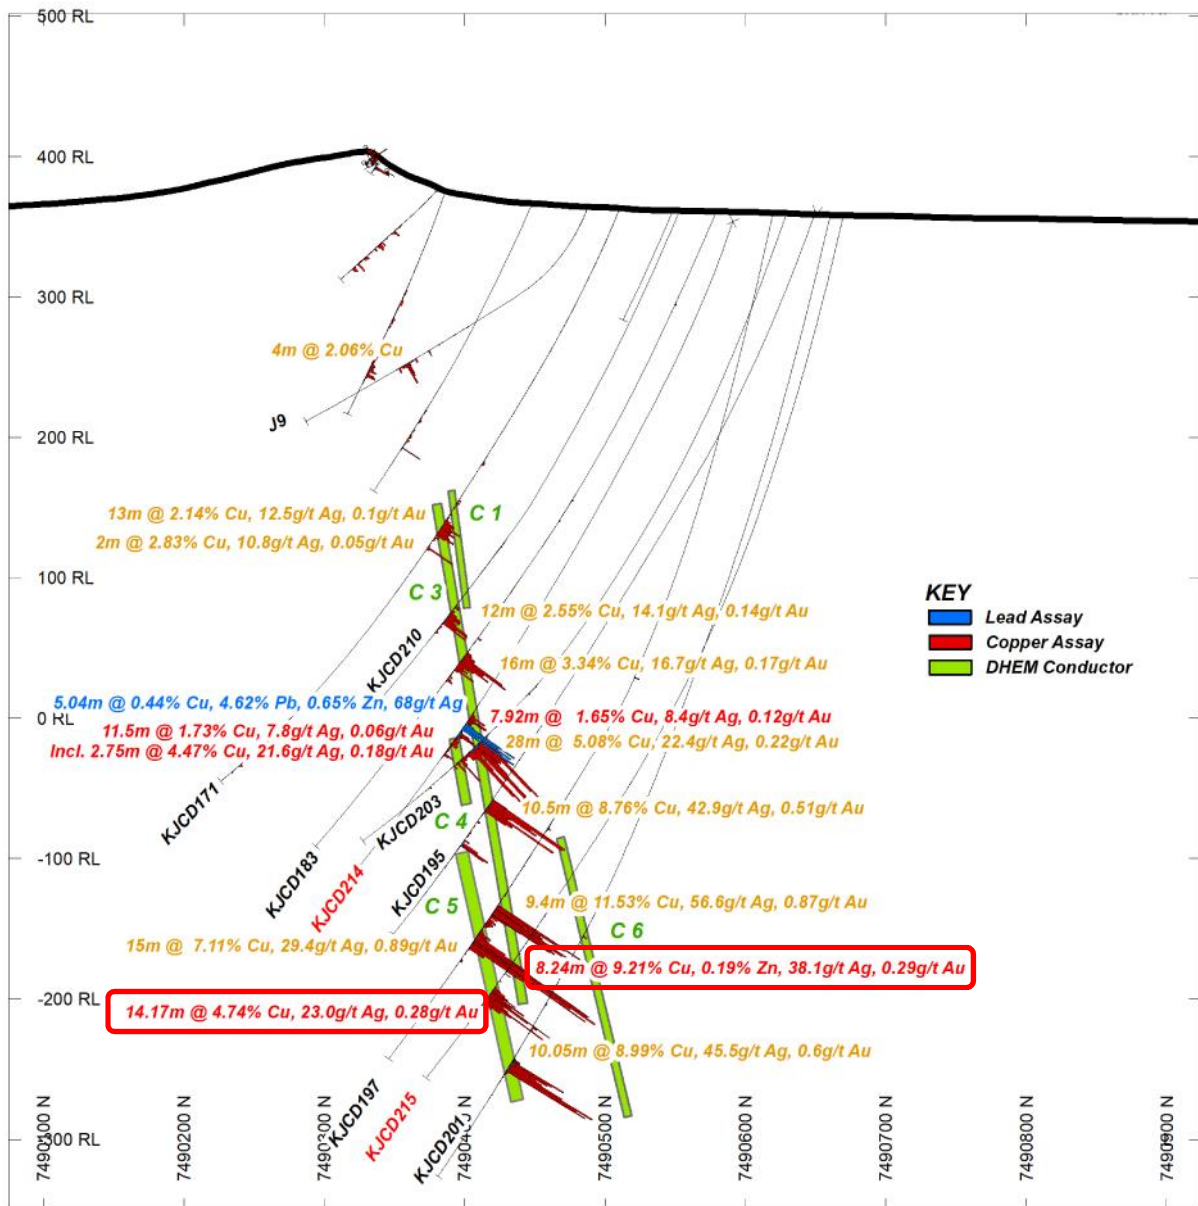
500 RL
400 RL
300 RL
200 RL
100 RL
0 RL
-100 RL
-200 RL
-300 RL

4m @ 2.06% Cu
J9
13m @ 2.14% Cu, 12.5g/t Ag, 0.1g/t Au
2m @ 2.83% Cu, 10.8g/t Ag, 0.05g/t Au
C 1
C 3
12m @ 2.55% Cu, 14.1g/t Ag, 0.14g/t Au
KJCD210
16m @ 3.34% Cu, 16.7g/t Ag, 0.17g/t Au
5.04m @ 0.44% Cu, 4.62% Pb, 0.65% Zn, 68g/t Ag
11.5m @ 1.73% Cu, 7.8g/t Ag, 0.06g/t Au
Incl. 2.75m @ 4.47% Cu, 21.6g/t Ag, 0.18g/t Au
7.92m @ 1.65% Cu, 8.4g/t Ag, 0.12g/t Au
28m @ 5.08% Cu, 22.4g/t Ag, 0.22g/t Au
KJCD171
10.5m @ 8.76% Cu, 42.9g/t Ag, 0.51g/t Au
KJCD203
C 4
KJCD183
KJCD214
KJCD195
C 5
9.4m @ 11.53% Cu, 56.6g/t Ag, 0.87g/t Au
C 6
15m @ 7.11% Cu, 29.4g/t Ag, 0.89g/t Au
8.24m @ 9.21% Cu, 0.19% Zn, 38.1g/t Ag, 0.29g/t Au
14.17m @ 4.74% Cu, 23.0g/t Ag, 0.28g/t Au
10.05m @ 8.99% Cu, 45.5g/t Ag, 0.6g/t Au
KJCD197
KJCD215
KJCD201

KEY
Lead Assay
Copper Assay
DHEM Conductor

7490100 N
7490200 N
7490300 N
7490400 N
7490500 N
7490600 N
7490700 N
7490800 N
7490900 N